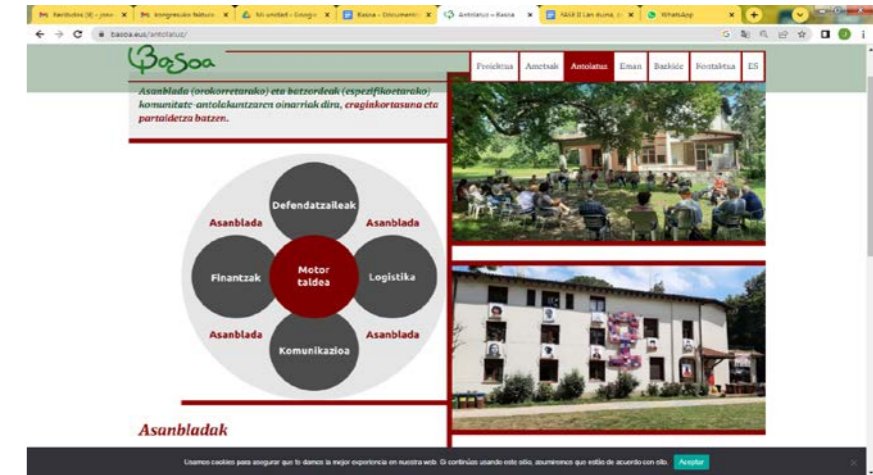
Baratuko (3) - jose | Kongresuko fabiuo | Mi unidad - Google | Basoa - Document | Antolatuz – Basoa | FASE II Lan Bilna | WhatsApp

basoa.eus/antolatuz/

Basoa

Proiektua | Ametsak | Antolatuz | Eman | Bazkide | Kontaktua | ES

Asanblada (orokorretarako) eta batzordeak (espezifikoetarako) komunitate-antolakuntzaren oinarriak dira, eraginkortasuna eta partaidetza batzen.

Defendatzaileak

Asanblada

Asanblada

Finantzak

Motor taldea

Logistika

Asanblada

Asanblada

Komunikazioa

Asanbladak

Usamos cookies para asegurar que te damos la mejor experiencia en nuestra web. Si continúas usando este sitio, asumiremos que estás de acuerdo con ello. Aceptar